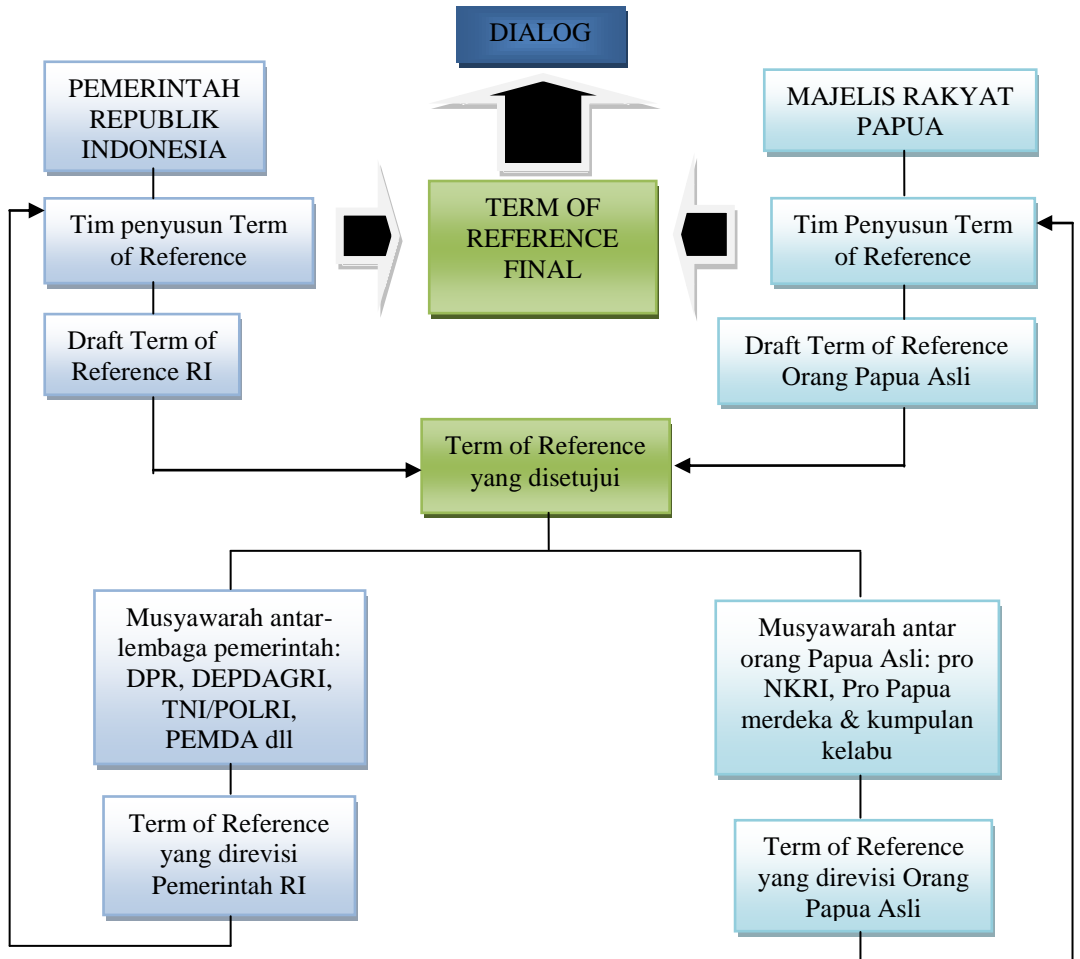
DIALOG

PEMERINTAH REPUBLIK INDONESIA

MAJELIS RAKYAT PAPUA

Tim penyusun Term of Reference

TERM OF REFERENCE FINAL

Tim Penyusun Term of Reference

Draft Term of Reference RI

Draft Term of Reference Orang Papua Asli

Term of Reference yang disetujui

Musyawarah antar-lembaga pemerintah: DPR, DEPDAGRI, TNI/POLRI, PEMDA dll

Musyawarah antar orang Papua Asli: pro NKRI, Pro Papua merdeka & kumpulan kelabu

Term of Reference yang direvisi Pemerintah RI

Term of Reference yang direvisi Orang Papua Asli